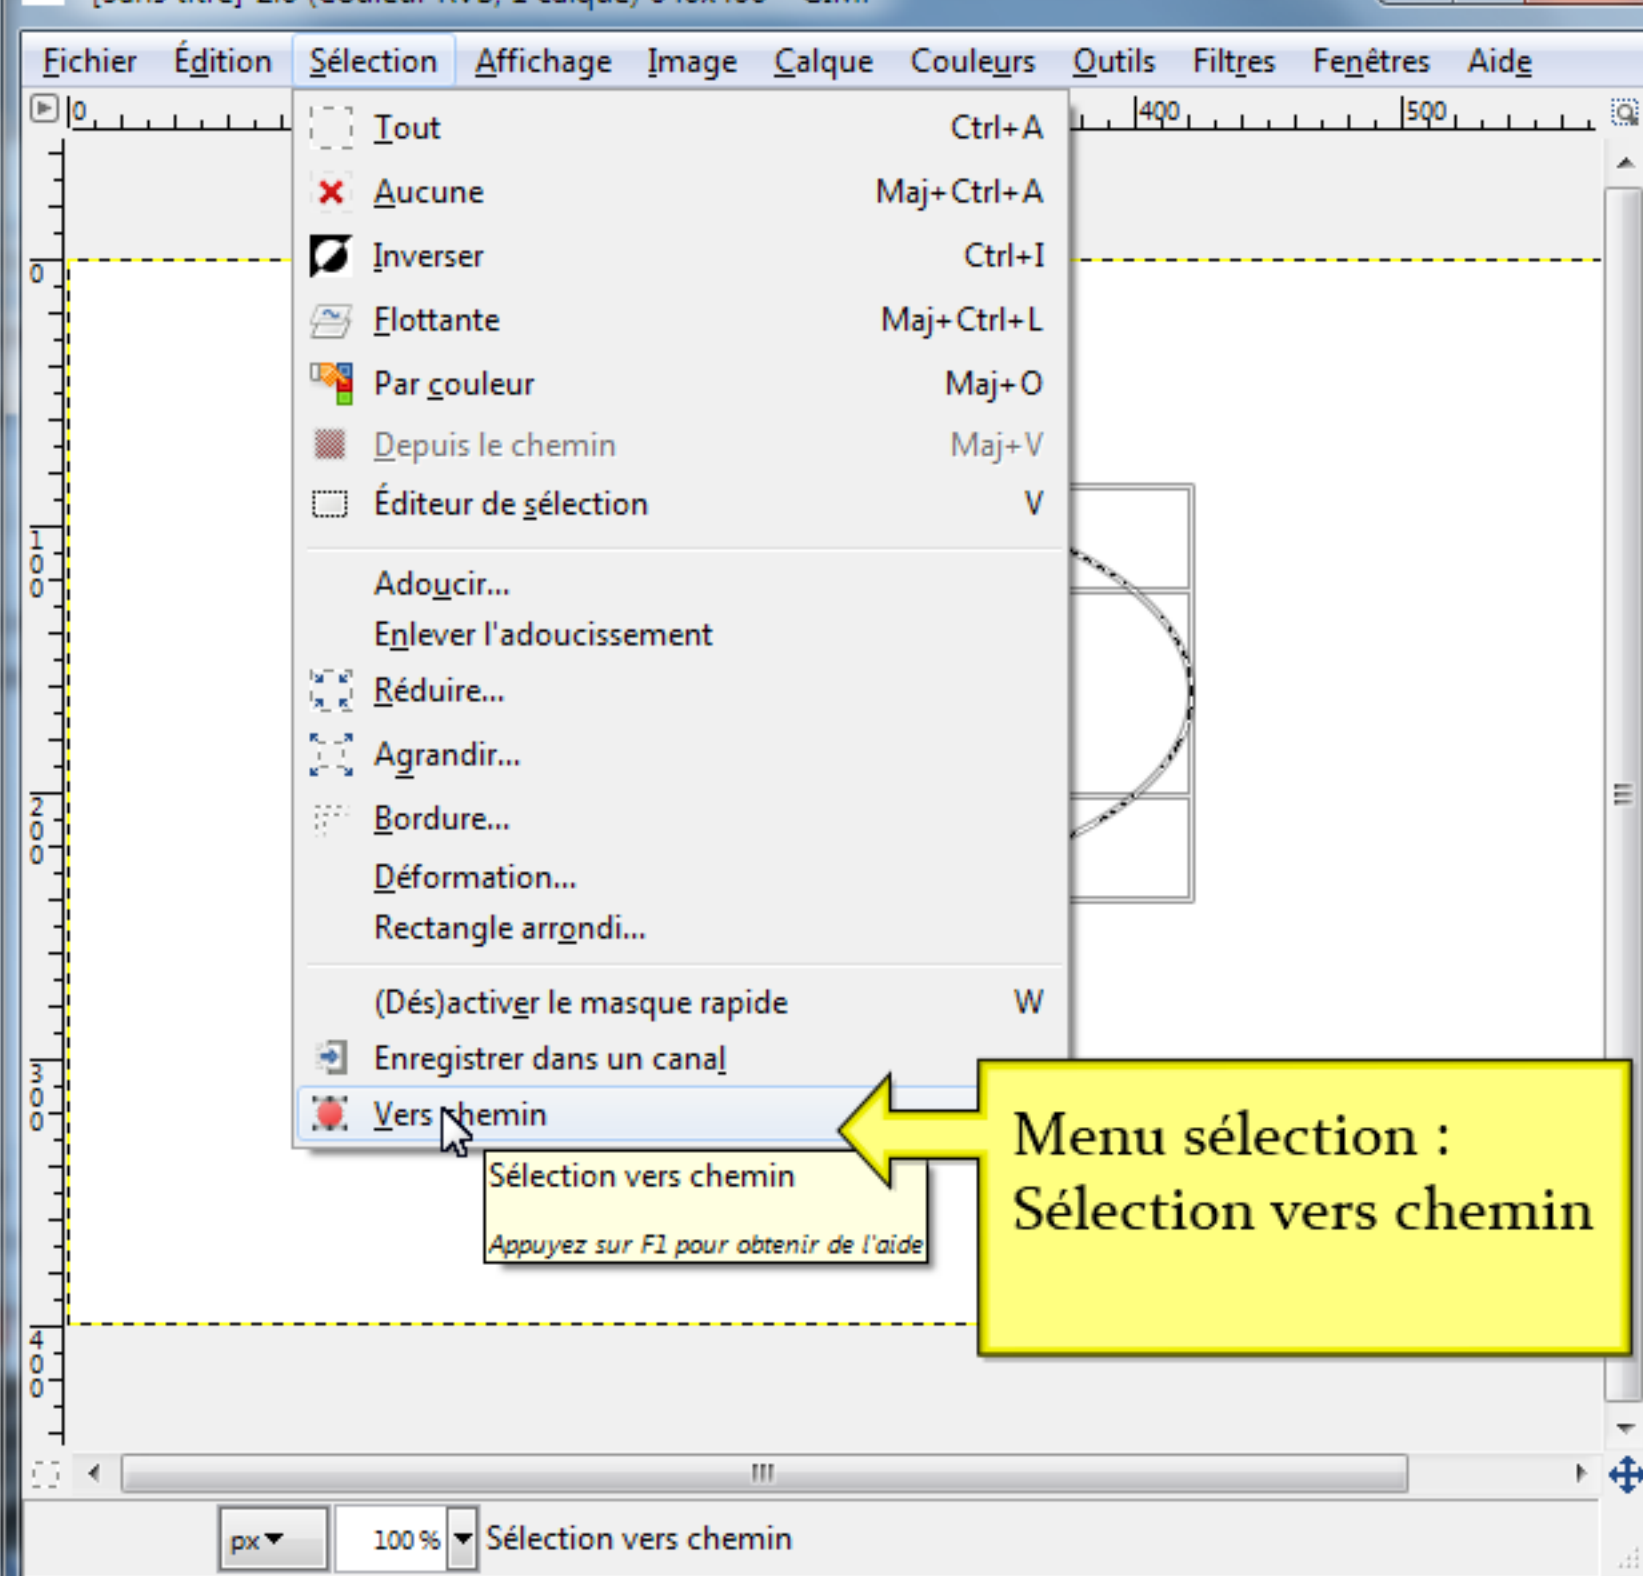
Fichier Édition Sélection Affichage Image Calque Couleurs Outils Filtres Fenêtres Aide

0 400 500

Tout Ctrl+A
Aucune Maj+Ctrl+A
Inverser Ctrl+I
Flottante Maj+Ctrl+L
Par couleur Maj+O
Depuis le chemin Maj+V
Éditeur de sélection V

Adoucir...
Enlever l'adoucissement
Réduire...
Agrandir...
Bordure...
Déformation...
Rectangle arrondi...

(Dés)activer le masque rapide W
Enregistrer dans un canal
Vers chemin

Sélection vers chemin

Appuyez sur F1 pour obtenir de l'aide

Menu sélection : Sélection vers chemin

0 100 200 300 400

px 100 % Sélection vers chemin